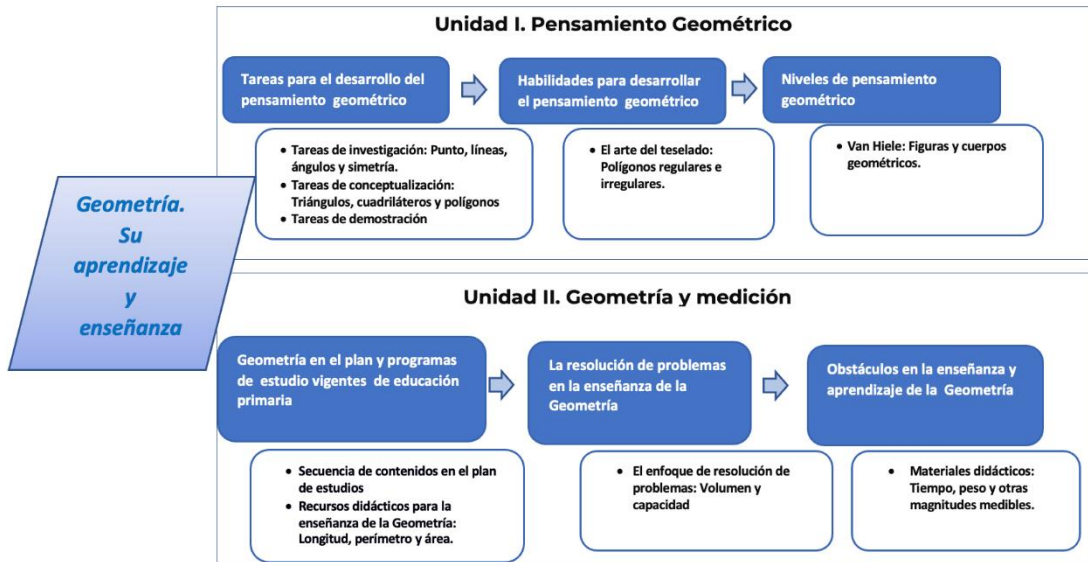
Geometría. Su aprendizaje y enseñanza

Unidad I. Pensamiento Geométrico

Tareas para el desarrollo del pensamiento geométrico

- Tareas de investigación: Punto, líneas, ángulos y simetría.
- Tareas de conceptualización: Triángulos, cuadriláteros y polígonos
- Tareas de demostración

Habilidades para desarrollar el pensamiento geométrico

- El arte del teselado: Polígonos regulares e irregulares.

Niveles de pensamiento geométrico

- Van Hiele: Figuras y cuerpos geométricos.

Unidad II. Geometría y medición

Geometría en el plan y programas de estudio vigentes de educación primaria

- Secuencia de contenidos en el plan de estudios
- Recursos didácticos para la enseñanza de la Geometría: Longitud, perímetro y área.

La resolución de problemas en la enseñanza de la Geometría

- El enfoque de resolución de problemas: Volumen y capacidad

Obstáculos en la enseñanza y aprendizaje de la Geometría

- Materiales didácticos: Tiempo, peso y otras magnitudes medibles.